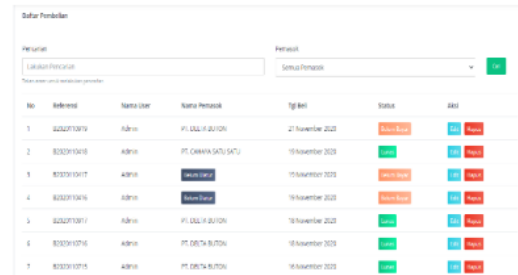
Daftar Pembelian

Pencarian

Lakukan Pencarian

Tekan enter untuk melakukan pencarian

Pemasok

Semua Pemasok

Cari

| No | Referensi | Nama User | Nama Pemasok | Tgl Beli | Status | Aksi |
|---|---|---|---|---|---|---|
| 1 | B2020110979 | Admin | PT. DELTA BUTON | 27 November 2020 | Belum Bayar | Edit Hapus |
| 2 | B2020110418 | Admin | PT. CAHAYA SATU SATU | 19 November 2020 | Lunas | Edit Hapus |
| 3 | B2020110417 | Admin | Belum Diatur | 19 November 2020 | Belum Bayar | Edit Hapus |
| 4 | B2020110416 | Admin | Belum Diatur | 19 November 2020 | Belum Bayar | Edit Hapus |
| 5 | B2020110717 | Admin | PT. DELTA BUTON | 18 November 2020 | Lunas | Edit Hapus |
| 6 | B2020110716 | Admin | PT. DISTA BUTON | 18 November 2020 | Lunas | Edit Hapus |
| 7 | B2020110715 | Admin | PT. DISTA BUTON | 18 November 2020 | Lunas | Edit Hapus |